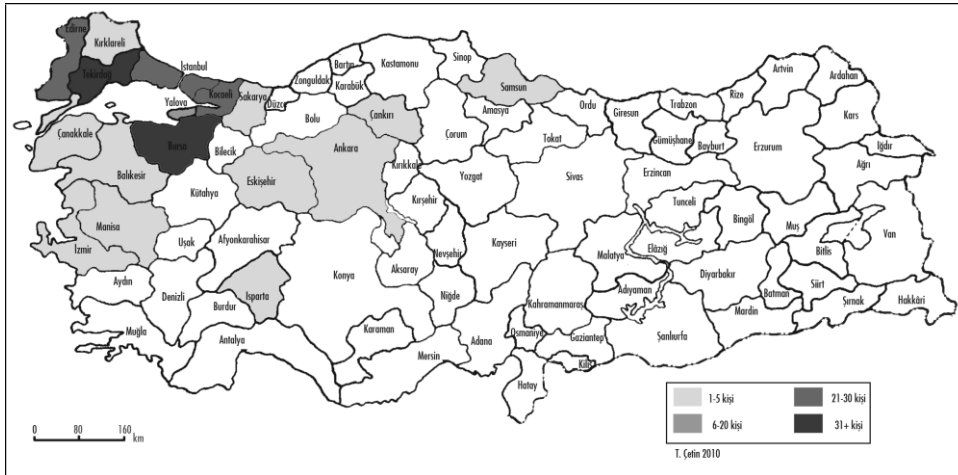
Edirne
Kırklareli
Tekirdağ
İstanbul
Kocaeli
Sakarya
Düzce
Yalova
Zonguldak
Bartın
Karabük
Kastamonu
Sinop
Samsun
Ordu
Giresun
Trabzon
Rize
Artvin
Ardahan
Kars
Iğdır
Ağrı
Erzurum
Bayburt
Gümüşhane
Çanakkale
Bursa
Bilecik
Bolu
Çankırı
Çorum
Amasya
Tokat
Balıkesir
Kütahya
Eskişehir
Ankara
Kırıkkale
Yozgat
Sivas
Erzincan
Tunceli
Bingöl
Muş
Van
Bitlis
Manisa
İzmir
Uşak
Afyonkarahisar
Kırşehir
Nevşehir
Kayseri
Malatya
Elazığ
Diyarbakır
Batman
Siirt
Şırnak
Hakkâri
Aydın
Denizli
Isparta
Konya
Aksaray
Niğde
Adıyaman
Mardin
Muğla
Burdur
Karaman
Kahramanmaraş
Osmaniye
Gaziantep
Şanlıurfa
Antalya
Mersin
Adana
Kilis
Hatay
1-5 kişi
6-20 kişi
21-30 kişi
31+ kişi
0 80 160 km
T. Çetin 2010